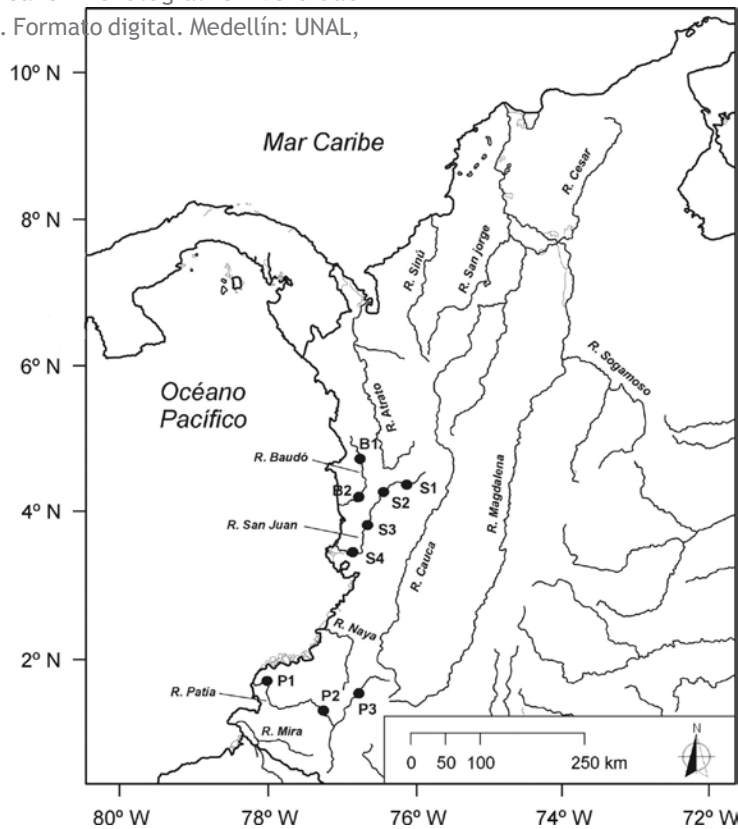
. Formato digital. Medellín: UNAL,

10º N
8º N
6º N
4º N
2º N

Mar Caribe

Océano Pacífico

R. Sinú
R. San jorge
R. Cesar
R. Sogamoso
R. Atrato
R. Baudó
R. San Juan
R. Cauca
R. Magdalena
R. Naya
R. Patía
R. Mira

B1
B2
S1
S2
S3
S4
P1
P2
P3

0 50 100 250 km

N

80º W
78º W
76º W
74º W
72º W